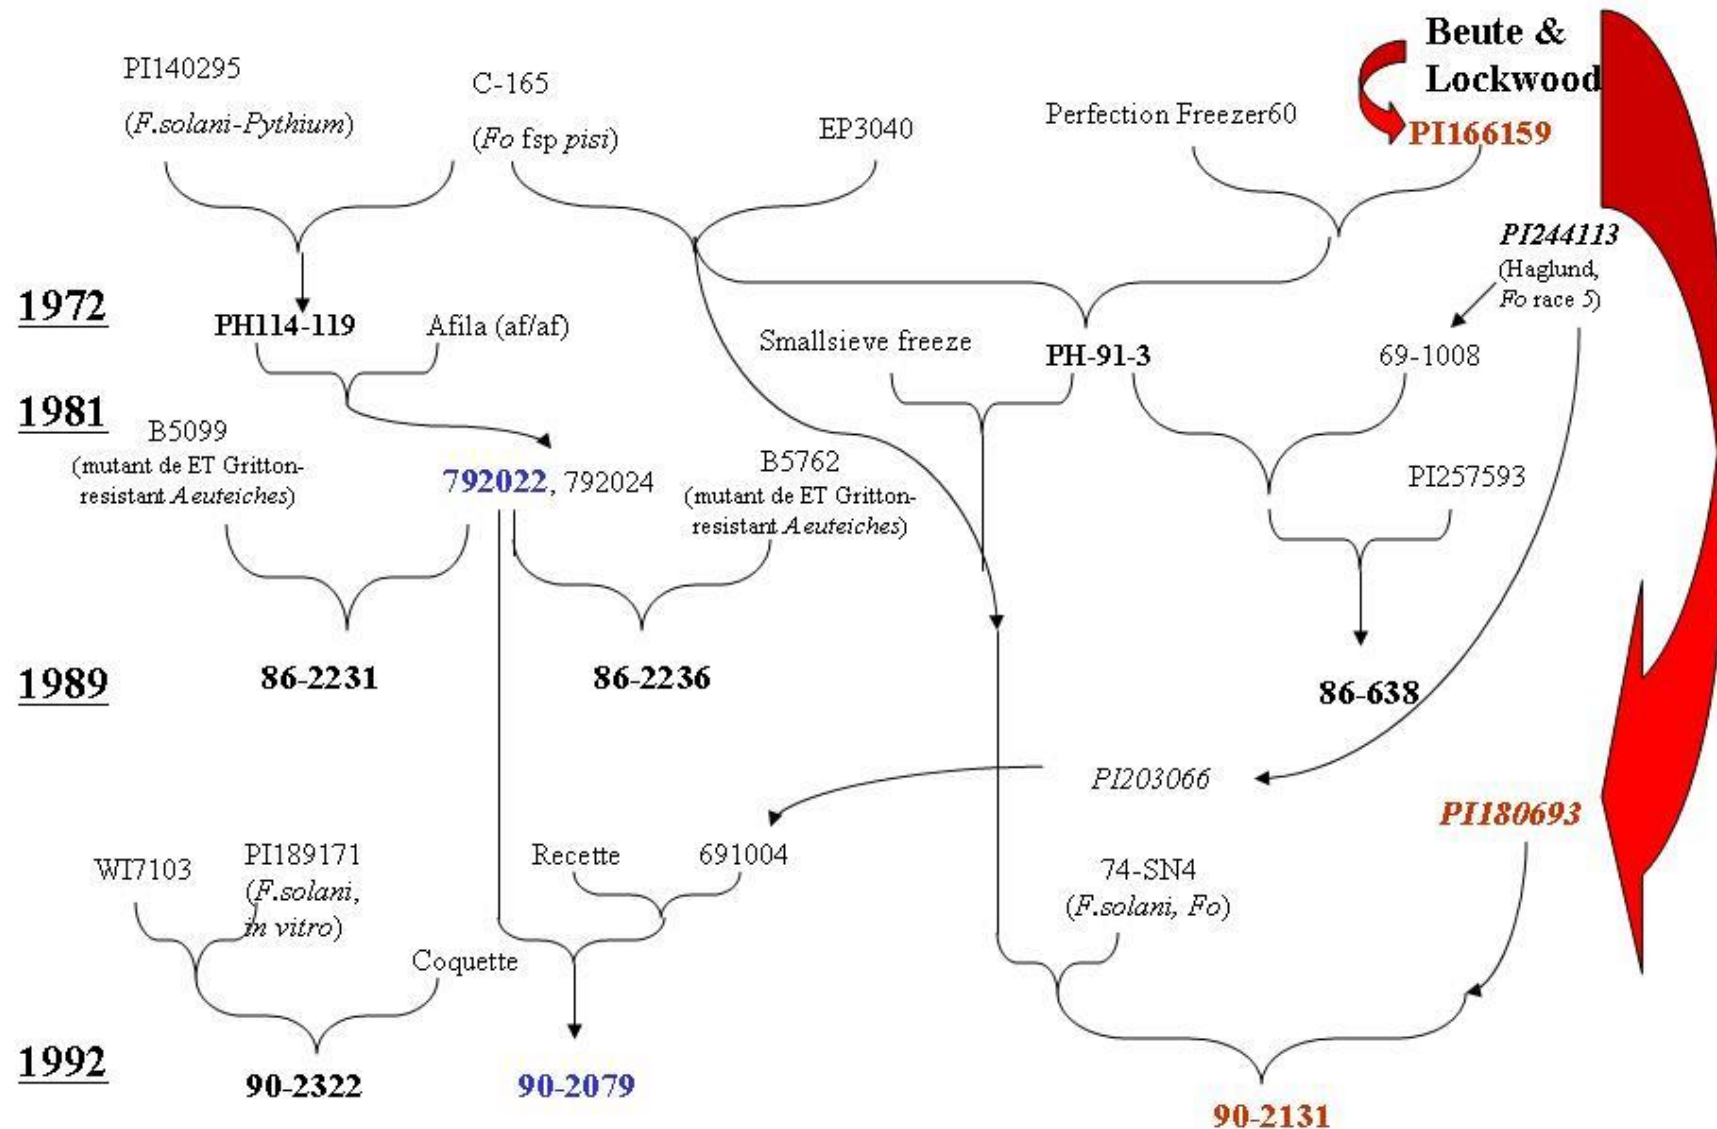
Beute & Lockwood

PI140295
(F.solani-Pythium)

C-165
(Fo fsp pisi)

EP3040

Perfection Freezer60

PI166159

PI244113
(Haglund, Fo race 5)

1972

PH114-119

Afila (af/af)

Smallsieve freeze

PH-91-3

69-1008

1981

B5099
(mutant de ET Gritton-resistant Aeuteiches)

792022, 792024

B5762
(mutant de ET Gritton-resistant Aeuteiches)

PI257593

1989

86-2231

86-2236

86-638

PI203066

PI180693

WI7103

PI189171
(F.solani, in vitro)

Recette

691004

74-SN4
(F.solani, Fo)

Coquette

1992

90-2322

90-2079

90-2131